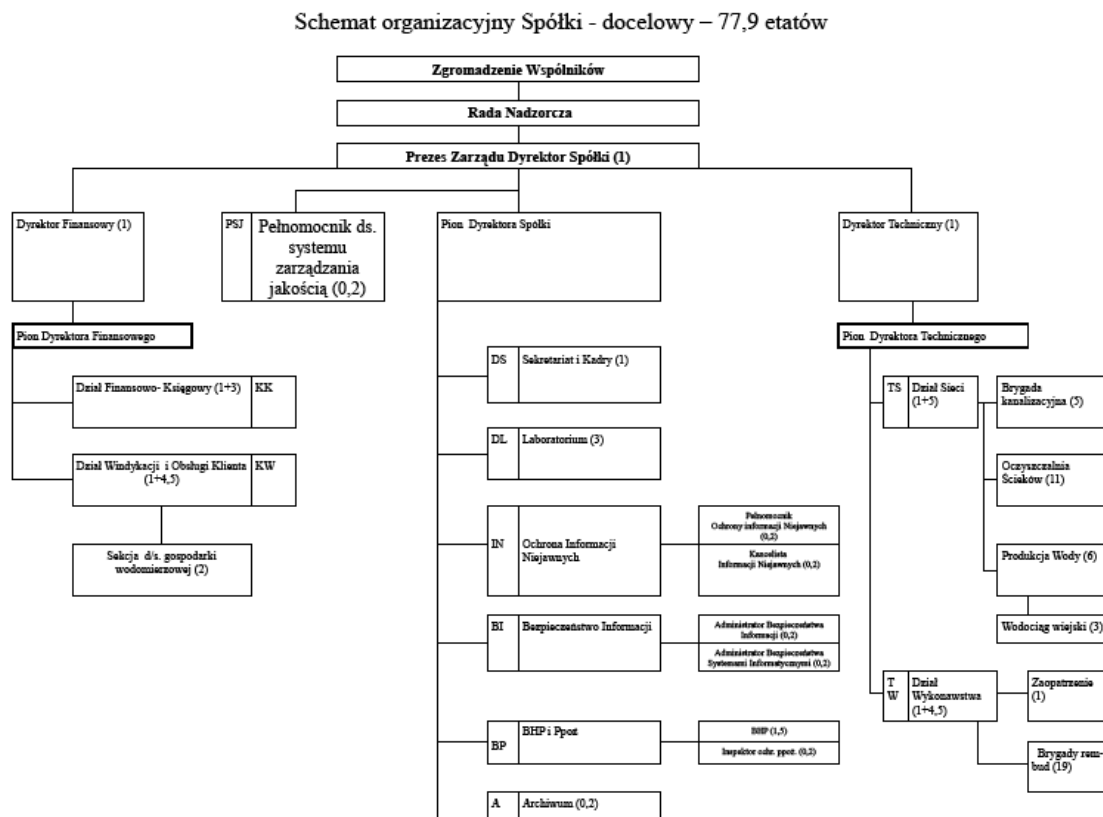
Schemat organizacyjny Spółki - docelowy – 77,9 etatów

Zgromadzenie Wspólników

Rada Nadzorcza

Prezes Zarządu Dyrektor Spółki (1)

Dyrektor Finansowy (1)

PSJ Pełnomocnik ds. systemu zarządzania jakością (0,2)

Pion Dyrektora Spółki

Dyrektor Techniczny (1)

Pion Dyrektora Finansowego

Dział Finansowo- Księgowy (1+3) KK

Dział Windykacji i Obsługi Klienta (1+4,5) KW

Sekcja d/s. gospodarki wodomierzowej (2)

DS Sekretariat i Kadry (1)

DL Laboratorium (3)

IN Ochrona Informacji Niejawnych

Pełnomocnik Ochrony informacji Niejawnych (0,2)

Kancelista Informacji Niejawnych (0,2)

BI Bezpieczeństwo Informacji

Administrator Bezpieczeństwa Informacji (0,2)

Administrator Bezpieczeństwa Systemami Informatycznymi (0,2)

BP BHP i Ppoż

BHP (1,5)

Inspektor ochr. ppoż. (0,2)

A Archiwum (0,2)

Pion Dyrektora Technicznego

TS Dział Sieci (1+5)

Brygada kanalizacyjna (5)

Oczyszczalnia Ścieków (11)

Produkcja Wody (6)

Wodociąg wiejski (3)

T W Dział Wykonawstwa (1+4,5)

Zaopatrzenie (1)

Brygady rem-bud (19)